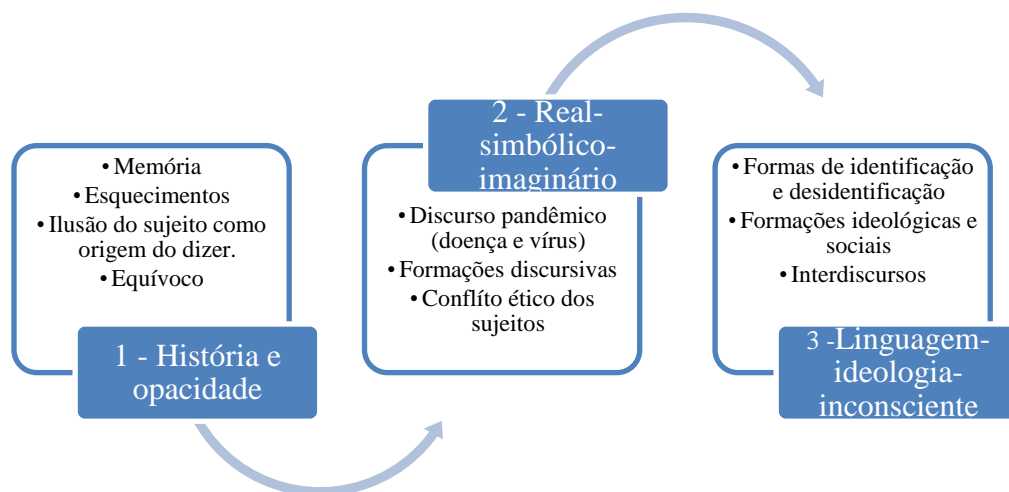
• Memória
• Esquecimentos
• Ilusão do sujeito como origem do dizer.
• Equívoco

1 - História e opacidade

2 - Real-simbólico-imaginário

• Discurso pandêmico (doença e vírus)
• Formações discursivas
• Conflíto ético dos sujeitos

• Formas de identificação e desidentificação
• Formações ideológicas e sociais
• Interdiscursos

3 -Linguagem-ideologia-inconsciente